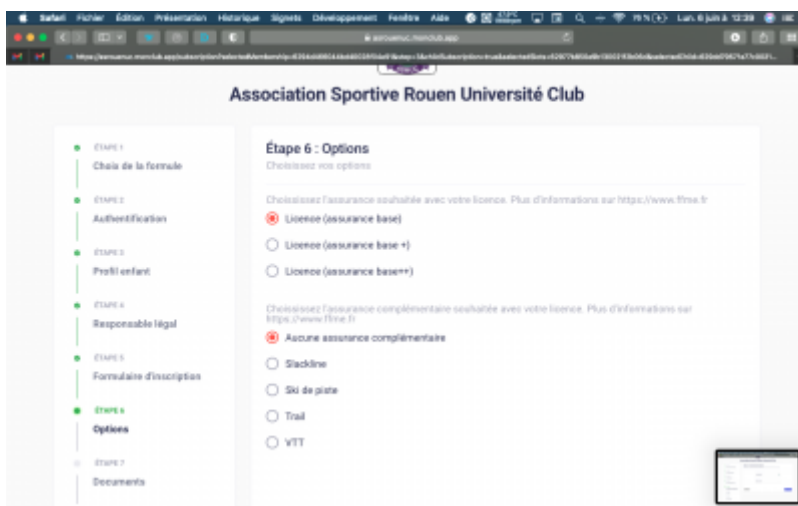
Safari Fichier Édition Présentation Historique Signets Développement Fenêtre Aide Lun. 6 juin à 12:39

asrcuenuc.monclub.app

Association Sportive Rouen Université Club

ÉTAPE 1
Choix de la formule

ÉTAPE 2
Authentification

ÉTAPE 3
Profil enfant

ÉTAPE 4
Responsable légal

ÉTAPE 5
Formulaire d'inscription

ÉTAPE 6
Options

ÉTAPE 7
Documents

Étape 6 : Options
Choisissez vos options

Choisissez l'assurance souhaitée avec votre licence. Plus d'informations sur https://www.ffme.fr

Licence (assurance base)

Licence (assurance base +)

Licence (assurance base++)

Choisissez l'assurance complémentaire souhaitée avec votre licence. Plus d'informations sur https://www.ffme.fr

Aucune assurance complémentaire

Slackline

Ski de piste

Trail

VTT